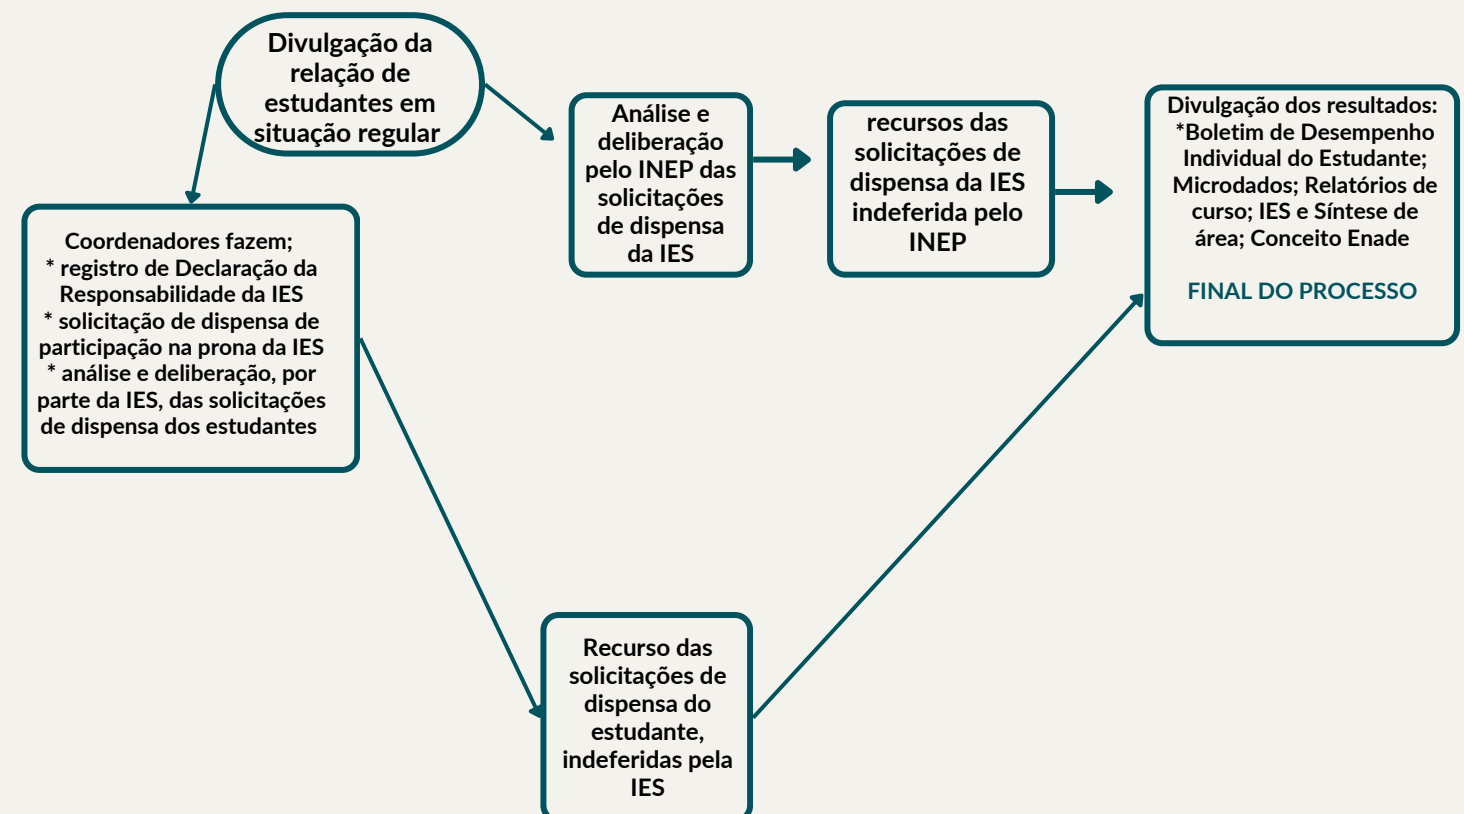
Divulgação da relação de estudantes em situação regular

Análise e deliberação pelo INEP das solicitações de dispensa da IES

recursos das solicitações de dispensa da IES indeferida pelo INEP

Divulgação dos resultados:
*Boletim de Desempenho Individual do Estudante; Microdados; Relatórios de curso; IES e Síntese de área; Conceito Enade

FINAL DO PROCESSO

Coordenadores fazem;
* registro de Declaração da Responsabilidade da IES
* solicitação de dispensa de participação na prona da IES
* análise e deliberação, por parte da IES, das solicitações de dispensa dos estudantes

Recurso das solicitações de dispensa do estudante, indeferidas pela IES